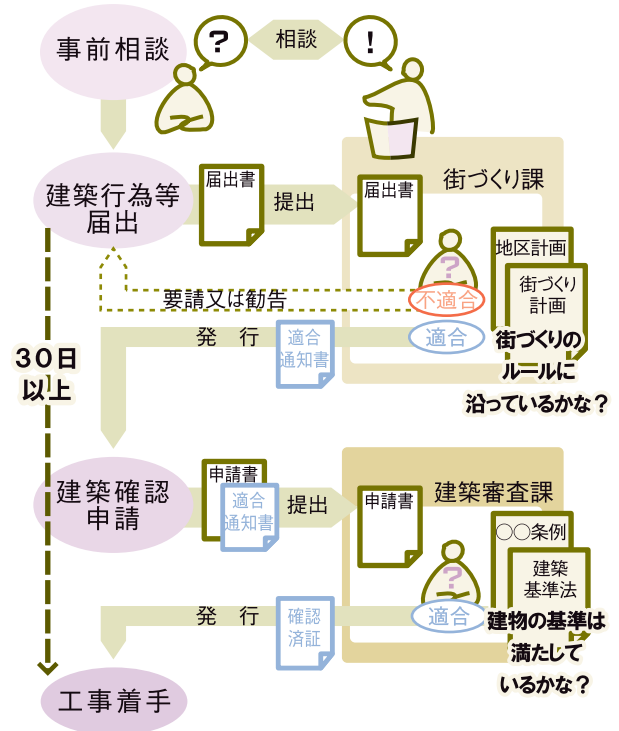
事前相談

?

相談

!

建築行為等届出

届出書

提出

届出書

街づくり課

地区計画

街づくり計画

?

要請又は勧告

不適合

発　行

適合通知書

適合

街づくりのルールに沿っているかな？

30日以上

建築確認申請

申請書

適合通知書

提出

申請書

建築審査課

○○条例

建築基準法

?

発　行

確認済証

適合

建物の基準は満たしているかな？

工事着手